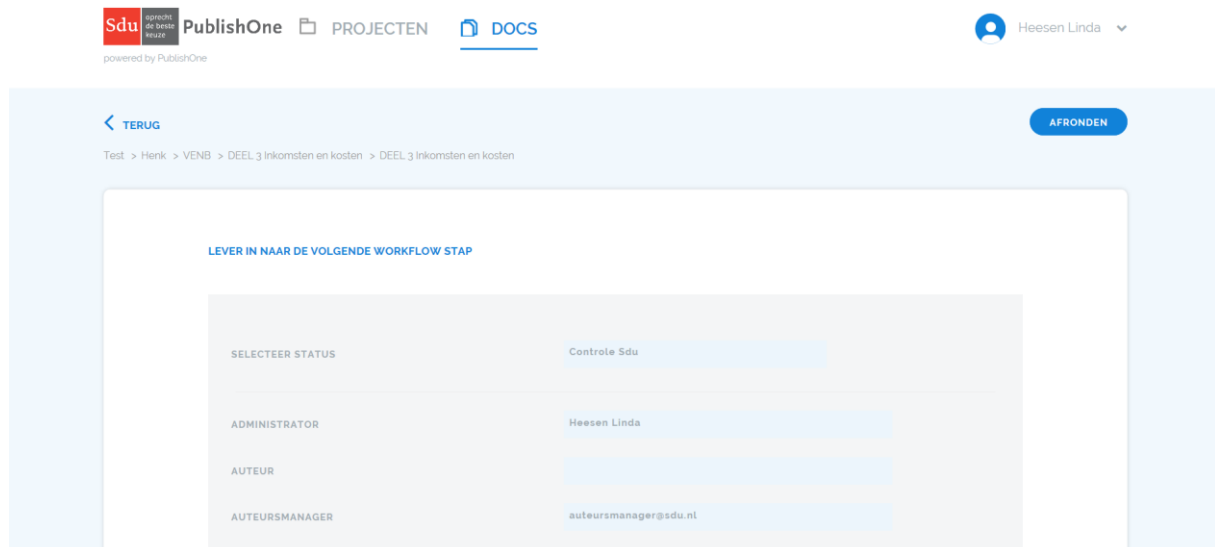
Sdu oprecht de beste keuze PublishOne
powered by PublishOne

PROJECTEN

DOCS

Heesen Linda

TERUG

AFRONDEN

Test > Henk > VENB > DEEL 3 Inkomsten en kosten > DEEL 3 Inkomsten en kosten

LEVER IN NAAR DE VOLGENDE WORKFLOW STAP

SELECTEER STATUS Controle Sdu

ADMINISTRATOR Heesen Linda

AUTEUR

AUTEURSMANAGER auteursmanager@sdu.nl